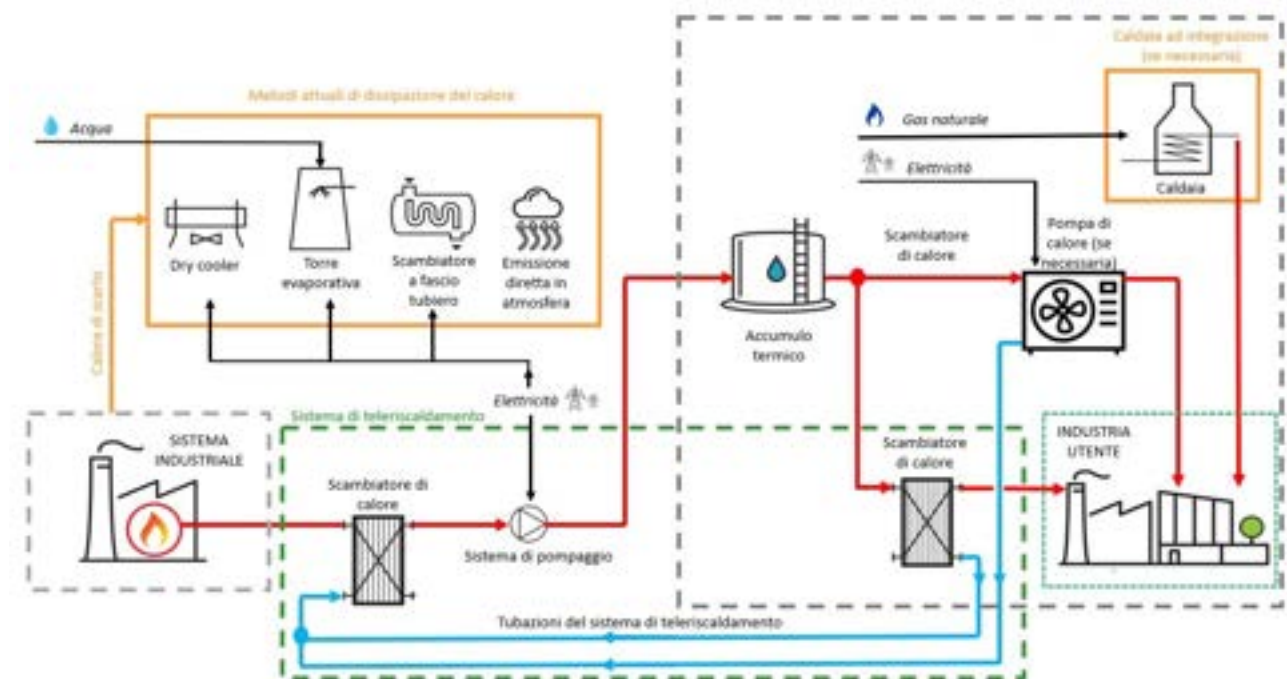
Metodi attuali di dissipazione del calore

Acqua

Dry cooler

Torre evaporativa

Scambiatore a fascio tubiero

Emissione diretta in atmosfera

Calore di scarto

Caldaia ad integrazione (se necessaria)

Gas naturale

Elettricità

Caldaia

Pompa di calore (se necessaria)

Scambiatore di calore

Accumulo termico

Elettricità

Sistema di teleriscaldamento

SISTEMA INDUSTRIALE

Scambiatore di calore

Sistema di pompaggio

Scambiatore di calore

INDUSTRIA UTENTE

Tubazioni del sistema di teleriscaldamento